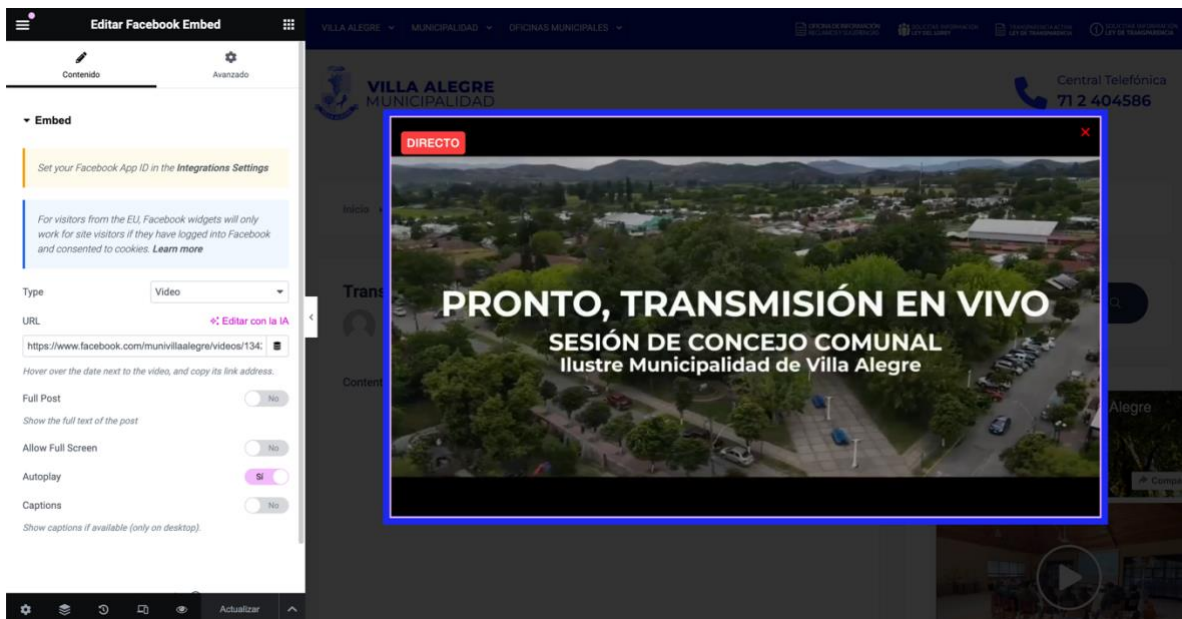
Editar Facebook Embed

Contenido

Avanzado

Embed

Set your Facebook App ID in the Integrations Settings

For visitors from the EU, Facebook widgets will only work for site visitors if they have logged into Facebook and consented to cookies. Learn more

Type
Video

URL
Editar con la IA

https://www.facebook.com/munivillaalegre/videos/134:

Hover over the date next to the video, and copy its link address.

Full Post
No
Show the full text of the post

Allow Full Screen
No

Autoplay
Sí

Captions
No
Show captions if available (only on desktop).

Actualizar

VILLA ALEGRE
MUNICIPALIDAD
OFICINAS MUNICIPALES

OFICINA DE INFORMACIÓN RECLAMOS Y SUGERENCIAS
SOLICITAR INFORMACIÓN LEY DEL LOBBY
TRANSPARENCIA ACTIVA LEY DE TRANSPARENCIA
SOLICITAR INFORMACIÓN LEY DE TRANSPARENCIA

VILLA ALEGRE
MUNICIPALIDAD

Central Telefónica
71 2 404586

Inicio

Trans

Content

Alegre

Compa

DIRECTO

PRONTO, TRANSMISIÓN EN VIVO
SESIÓN DE CONCEJO COMUNAL
Ilustre Municipalidad de Villa Alegre